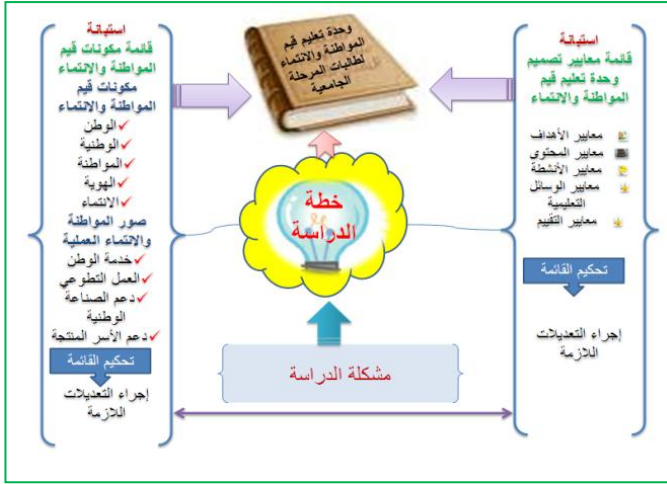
استبانة
قائمة معايير تصميم وحدة تعليم قيم المواطنة والانتماء

معايير الأهداف
معايير المحتوى
معايير الأنشطة
معايير الوسائل التعليمية
معايير التقييم

تحكيم القائمة

إجراء التعديلات اللازمة

وحدة تعليم قيم المواطنة والانتماء لطالبات المرحلة الجامعية

خطة الدراسة

مشكلة الدراسة

استبانة
قائمة مكونات قيم المواطنة والانتماء

مكونات قيم المواطنة والانتماء
✓الوطن
✓الوطنية
✓المواطنة
✓الهوية
✓الانتماء

صور المواطنة والانتماء العملية
✓خدمة الوطن
✓العمل التطوعي
✓دعم الصناعة الوطنية
✓دعم الأسر المنتجة

تحكيم القائمة

إجراء التعديلات اللازمة